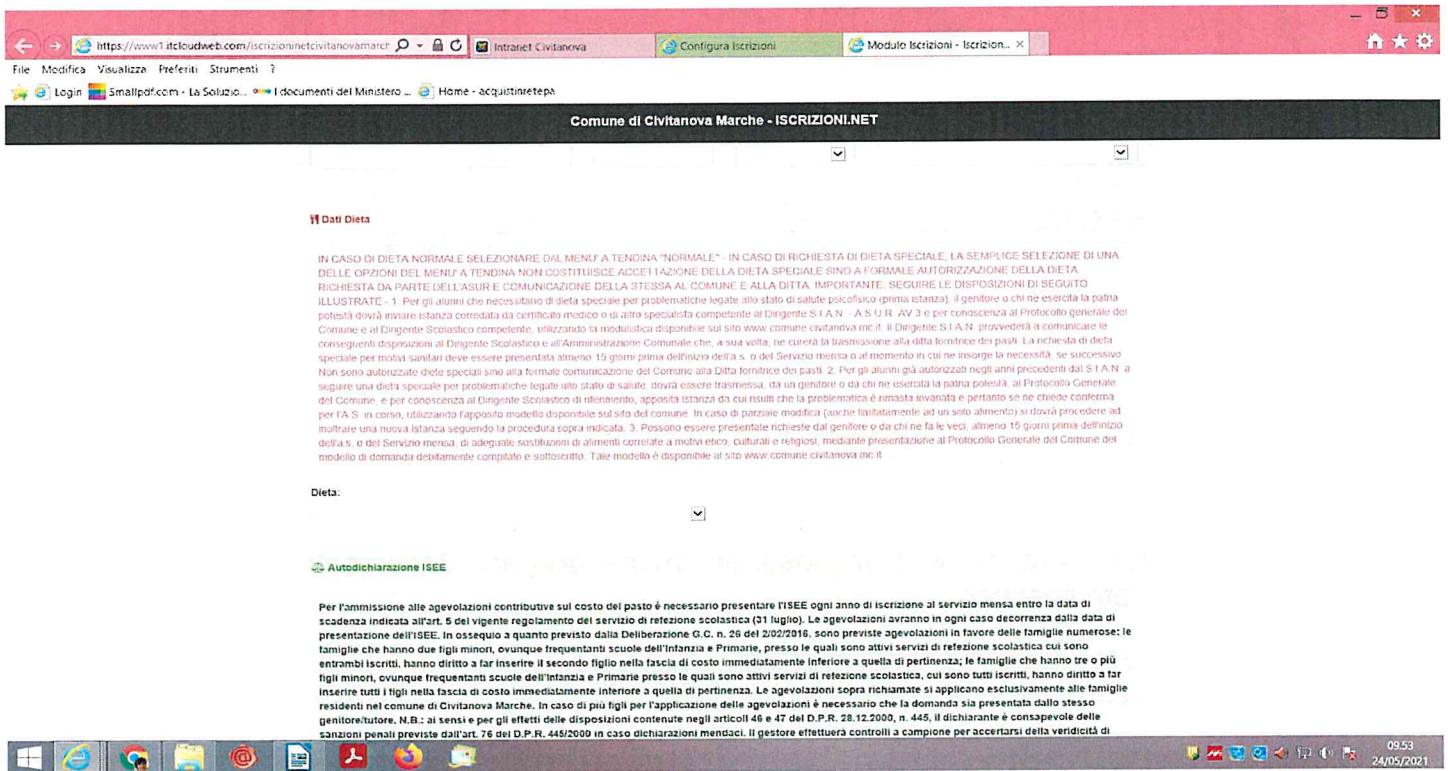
https://www1.itcloudweb.com/iscrizioninetcivitanovamarch
Intranet Civitanova
Configura Iscrizioni
Modulo Iscrizioni - Iscrizion...

File Modifica Visualizza Preferiti Strumenti ?
Login Smallpdf.com - La Soluzio... I documenti del Ministero ... Home - acquistinretepa

Comune di Civitanova Marche - ISCRIZIONI.NET

Dati Dieta

IN CASO DI DIETA NORMALE SELEZIONARE DAL MENU' A TENDINA "NORMALE" - IN CASO DI RICHIESTA DI DIETA SPECIALE, LA SEMPLICE SELEZIONE DI UNA DELLE OPZIONI DEL MENU' A TENDINA NON COSTITUISCE ACCETTAZIONE DELLA DIETA SPECIALE SINO A FORMALE AUTORIZZAZIONE DELLA DIETA RICHIESTA DA PARTE DELL'ASUR E COMUNICAZIONE DELLA STESSA AL COMUNE E ALLA DITTA. IMPORTANTE: SEGUIRE LE DISPOSIZIONI DI SEGUITO ILLUSTRATE - 1. Per gli alunni che necessitano di dieta speciale per problematiche legate allo stato di salute psicofisico (prima istanza), il genitore o chi ne esercita la patria potestà dovrà inviare istanza corredata da certificato medico o di altro specialista competente al Dirigente S.I.A.N. - A.S.U.R. AV 3 e per conoscenza al Protocollo generale del Comune e al Dirigente Scolastico competente, utilizzando la modulistica disponibile sul sito www.comune.civitanova.mc.it. Il Dirigente S.I.A.N. provvederà a comunicare le conseguenti disposizioni al Dirigente Scolastico e all'Amministrazione Comunale che, a sua volta, ne curerà la trasmissione alla ditta fornitrice dei pasti. La richiesta di dieta speciale per motivi sanitari deve essere presentata almeno 15 giorni prima dell'inizio dell'a.s. o del Servizio mensa o al momento in cui ne insorge la necessità, se successivo. Non sono autorizzate diete speciali sino alla formale comunicazione del Comune alla Ditta fornitrice dei pasti. 2. Per gli alunni già autorizzati negli anni precedenti dal S.I.A.N. a seguire una dieta speciale per problematiche legate allo stato di salute, dovrà essere trasmessa, da un genitore o da chi ne esercita la patria potestà, al Protocollo Generale del Comune, e per conoscenza al Dirigente Scolastico di riferimento, apposita istanza da cui risulti che la problematica è rimasta invariata e pertanto se ne chiede conferma per l'A.S. in corso, utilizzando l'apposito modello disponibile sul sito del comune. In caso di parziale modifica (anche limitatamente ad un solo alimento) si dovrà procedere ad inoltrare una nuova istanza seguendo la procedura sopra indicata. 3. Possono essere presentate richieste dal genitore o da chi ne fa le veci, almeno 15 giorni prima dell'inizio dell'a.s. o del Servizio mensa, di adeguate sostituzioni di alimenti correlate a motivi etici, culturali e religiosi, mediante presentazione al Protocollo Generale del Comune del modello di domanda debitamente compilato e sottoscritto. Tale modello è disponibile al sito www.comune.civitanova.mc.it

Dieta:

Autodichiarazione ISEE

Per l'ammissione alle agevolazioni contributive sul costo del pasto è necessario presentare l'ISEE ogni anno di iscrizione al servizio mensa entro la data di scadenza indicata all'art. 5 del vigente regolamento del servizio di refezione scolastica (31 luglio). Le agevolazioni avranno in ogni caso decorrenza dalla data di presentazione dell'ISEE. In ossequio a quanto previsto dalla Deliberazione G.C. n. 26 del 2/02/2016, sono previste agevolazioni in favore delle famiglie numerose: le famiglie che hanno due figli minori, ovunque frequentanti scuole dell'Infanzia e Primarie, presso le quali sono attivi servizi di refezione scolastica cui sono entrambi iscritti, hanno diritto a far inserire il secondo figlio nella fascia di costo immediatamente inferiore a quella di pertinenza; le famiglie che hanno tre o più figli minori, ovunque frequentanti scuole dell'Infanzia e Primarie presso le quali sono attivi servizi di refezione scolastica, cui sono tutti iscritti, hanno diritto a far inserire tutti i figli nella fascia di costo immediatamente inferiore a quella di pertinenza. Le agevolazioni sopra richiamate si applicano esclusivamente alle famiglie residenti nel comune di Civitanova Marche. In caso di più figli per l'applicazione delle agevolazioni è necessario che la domanda sia presentata dallo stesso genitore/tutore. N.B.: ai sensi e per gli effetti delle disposizioni contenute negli articoli 46 e 47 del D.P.R. 28.12.2000, n. 445, il dichiarante è consapevole delle sanzioni penali previste dall'art. 76 del D.P.R. 445/2000 in caso dichiarazioni mendaci. Il gestore effettuerà controlli a campione per accertarsi della veridicità di

09.53
24/05/2021